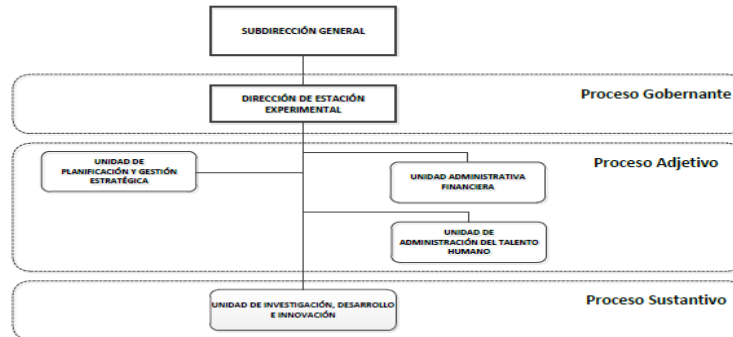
SUBDIRECCIÓN GENERAL

DIRECCIÓN DE ESTACIÓN EXPERIMENTAL

Proceso Gobernante

UNIDAD DE PLANIFICACIÓN Y GESTIÓN ESTRATÉGICA

Proceso Adjetivo

UNIDAD ADMINISTRATIVA FINANCIERA

UNIDAD DE ADMINISTRACIÓN DEL TALENTO HUMANO

UNIDAD DE INVESTIGACIÓN, DESARROLLO E INNOVACIÓN

Proceso Sustantivo